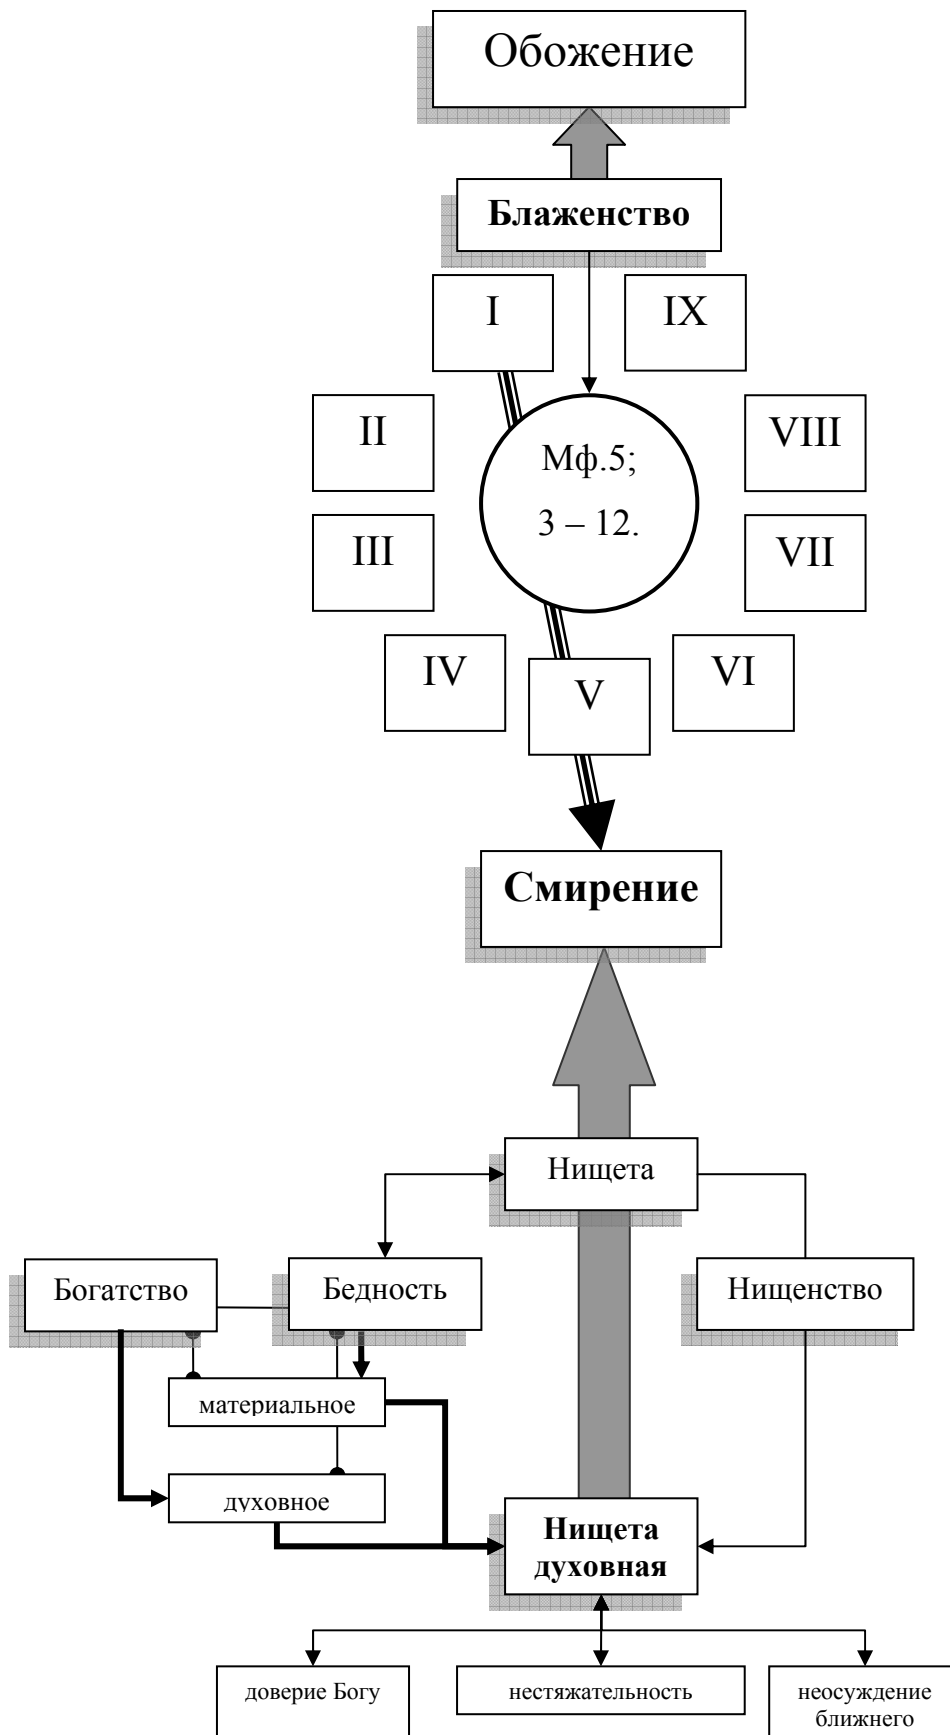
Обожение

Блаженство

I

IX

II

Мф.5;
3 – 12.

VIII

III

VII

IV

V

VI

Смирение

Нищета

Богатство

Бедность

Нищенство

материальное

духовное

Нищета духовная

доверие Богу

нестяжательность

неосуждение ближнего